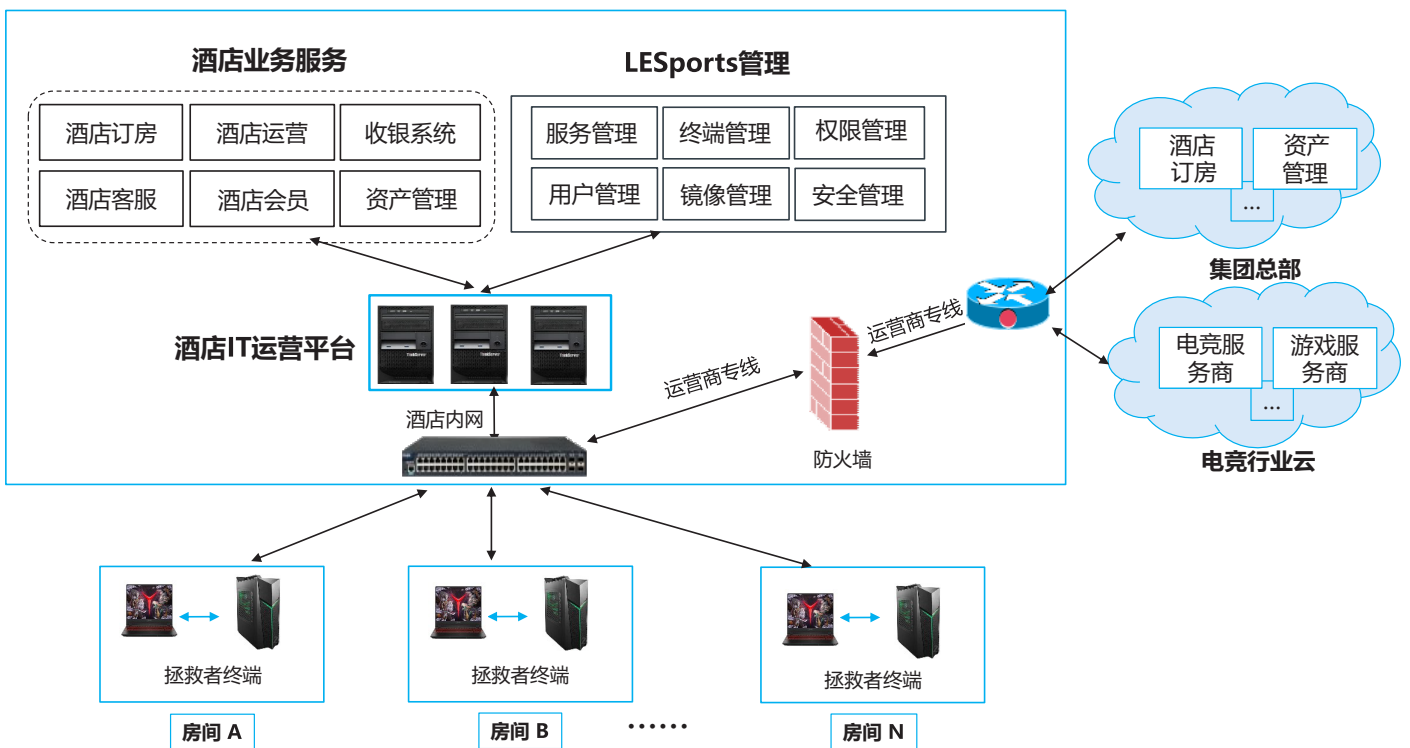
酒店业务服务

酒店订房
酒店运营
收银系统
酒店客服
酒店会员
资产管理

LESports管理

服务管理
终端管理
权限管理
用户管理
镜像管理
安全管理

酒店
订房
资产
管理
...

集团总部

电竞服
务商
游戏服
务商
...

电竞行业云

酒店IT运营平台

运营商专线

运营商专线

酒店内网

防火墙

拯救者终端

拯救者终端

拯救者终端

房间 A

房间 B

······

房间 N